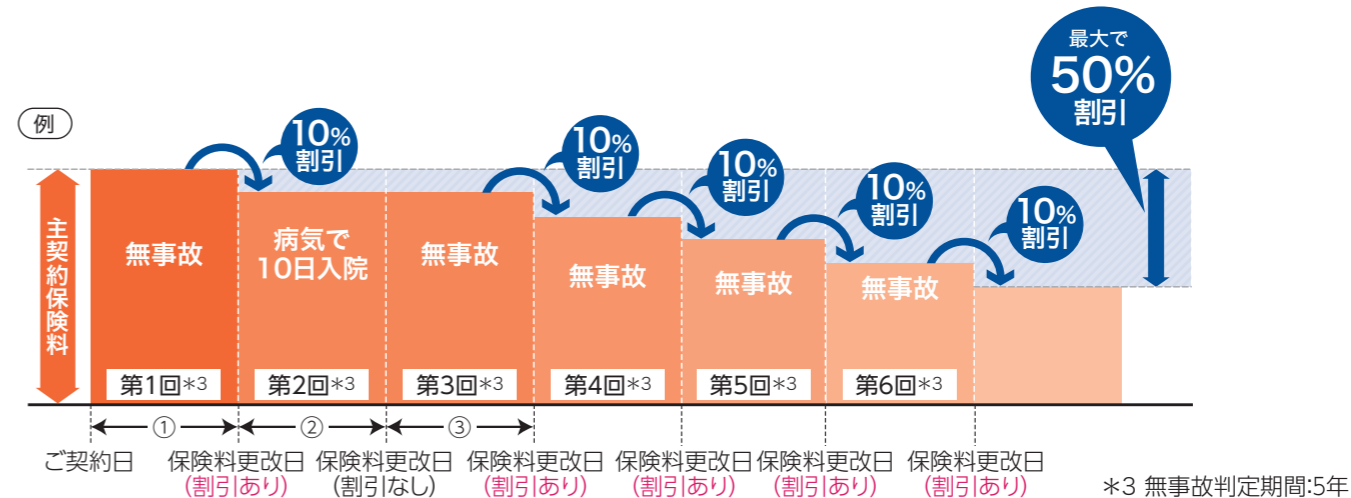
最大で
50%
割引

例

主契約保険料

10%
割引

10%
割引

10%
割引

10%
割引

10%
割引

無事故

病気で
10日入院

無事故

無事故

無事故

無事故

第1回*3

第2回*3

第3回*3

第4回*3

第5回*3

第6回*3

①

②

③

ご契約日

保険料更改日
(割引あり)

保険料更改日
(割引なし)

保険料更改日
(割引あり)

保険料更改日
(割引あり)

保険料更改日
(割引あり)

保険料更改日
(割引あり)

*3 無事故判定期間:5年